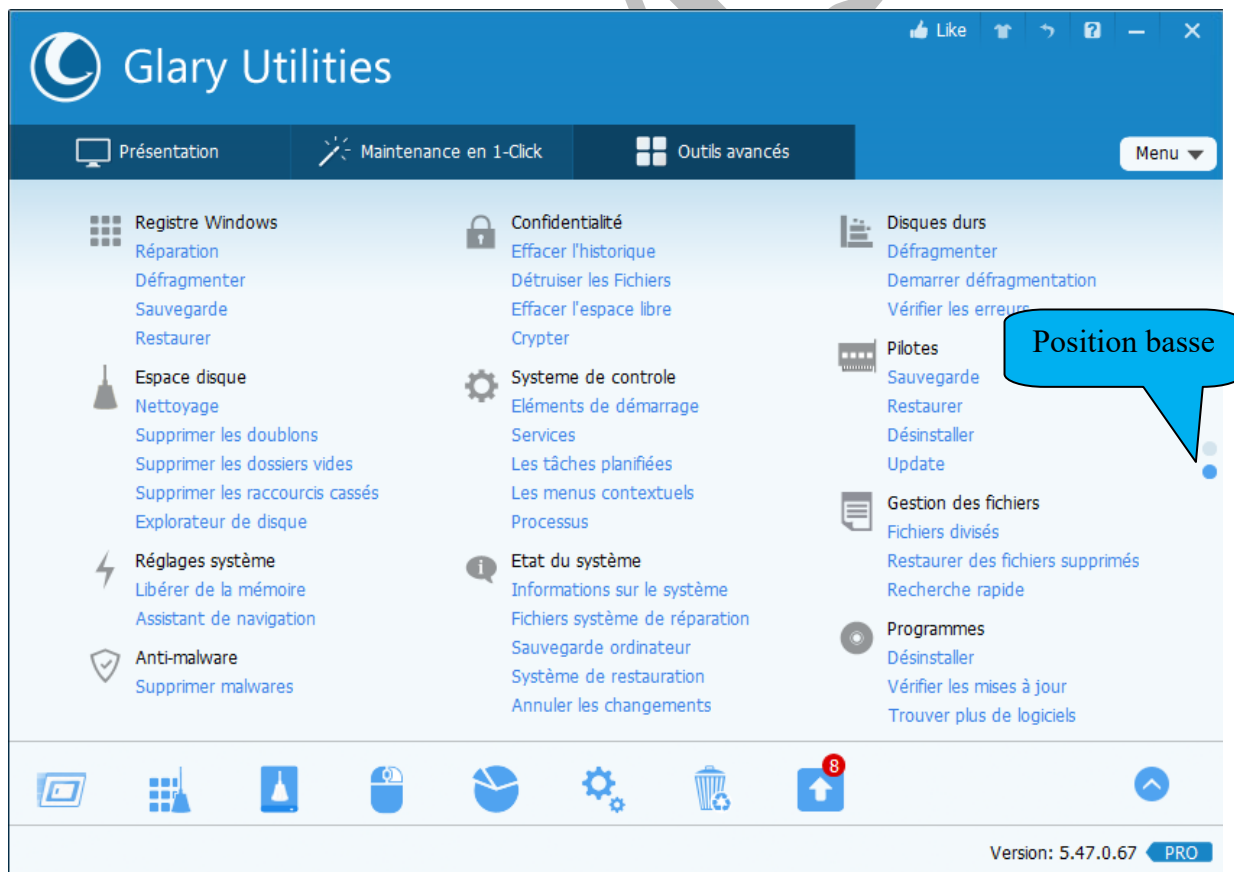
Glary Utilities

Like

Présentation

Maintenance en 1-Click

Outils avancés

Menu

Registre Windows
Réparation
Défragmenter
Sauvegarde
Restaurer

Espace disque
Nettoyage
Supprimer les doublons
Supprimer les dossiers vides
Supprimer les raccourcis cassés
Explorateur de disque

Réglages système
Libérer de la mémoire
Assistant de navigation

Anti-malware
Supprimer malwares

Confidentialité
Effacer l'historique
Détruiser les Fichiers
Effacer l'espace libre
Crypter

Systeme de controle
Eléments de démarrage
Services
Les tâches planifiées
Les menus contextuels
Processus

Etat du système
Informations sur le système
Fichiers système de réparation
Sauvegarde ordinateur
Système de restauration
Annuler les changements

Disques durs
Défragmenter
Demarrer défragmentation
Vérifier les erreurs

Pilotes
Sauvegarde
Restaurer
Désinstaller
Update

Gestion des fichiers
Fichiers divisés
Restaurer des fichiers supprimés
Recherche rapide

Programmes
Désinstaller
Vérifier les mises à jour
Trouver plus de logiciels

Position basse

8

Version: 5.47.0.67 PRO